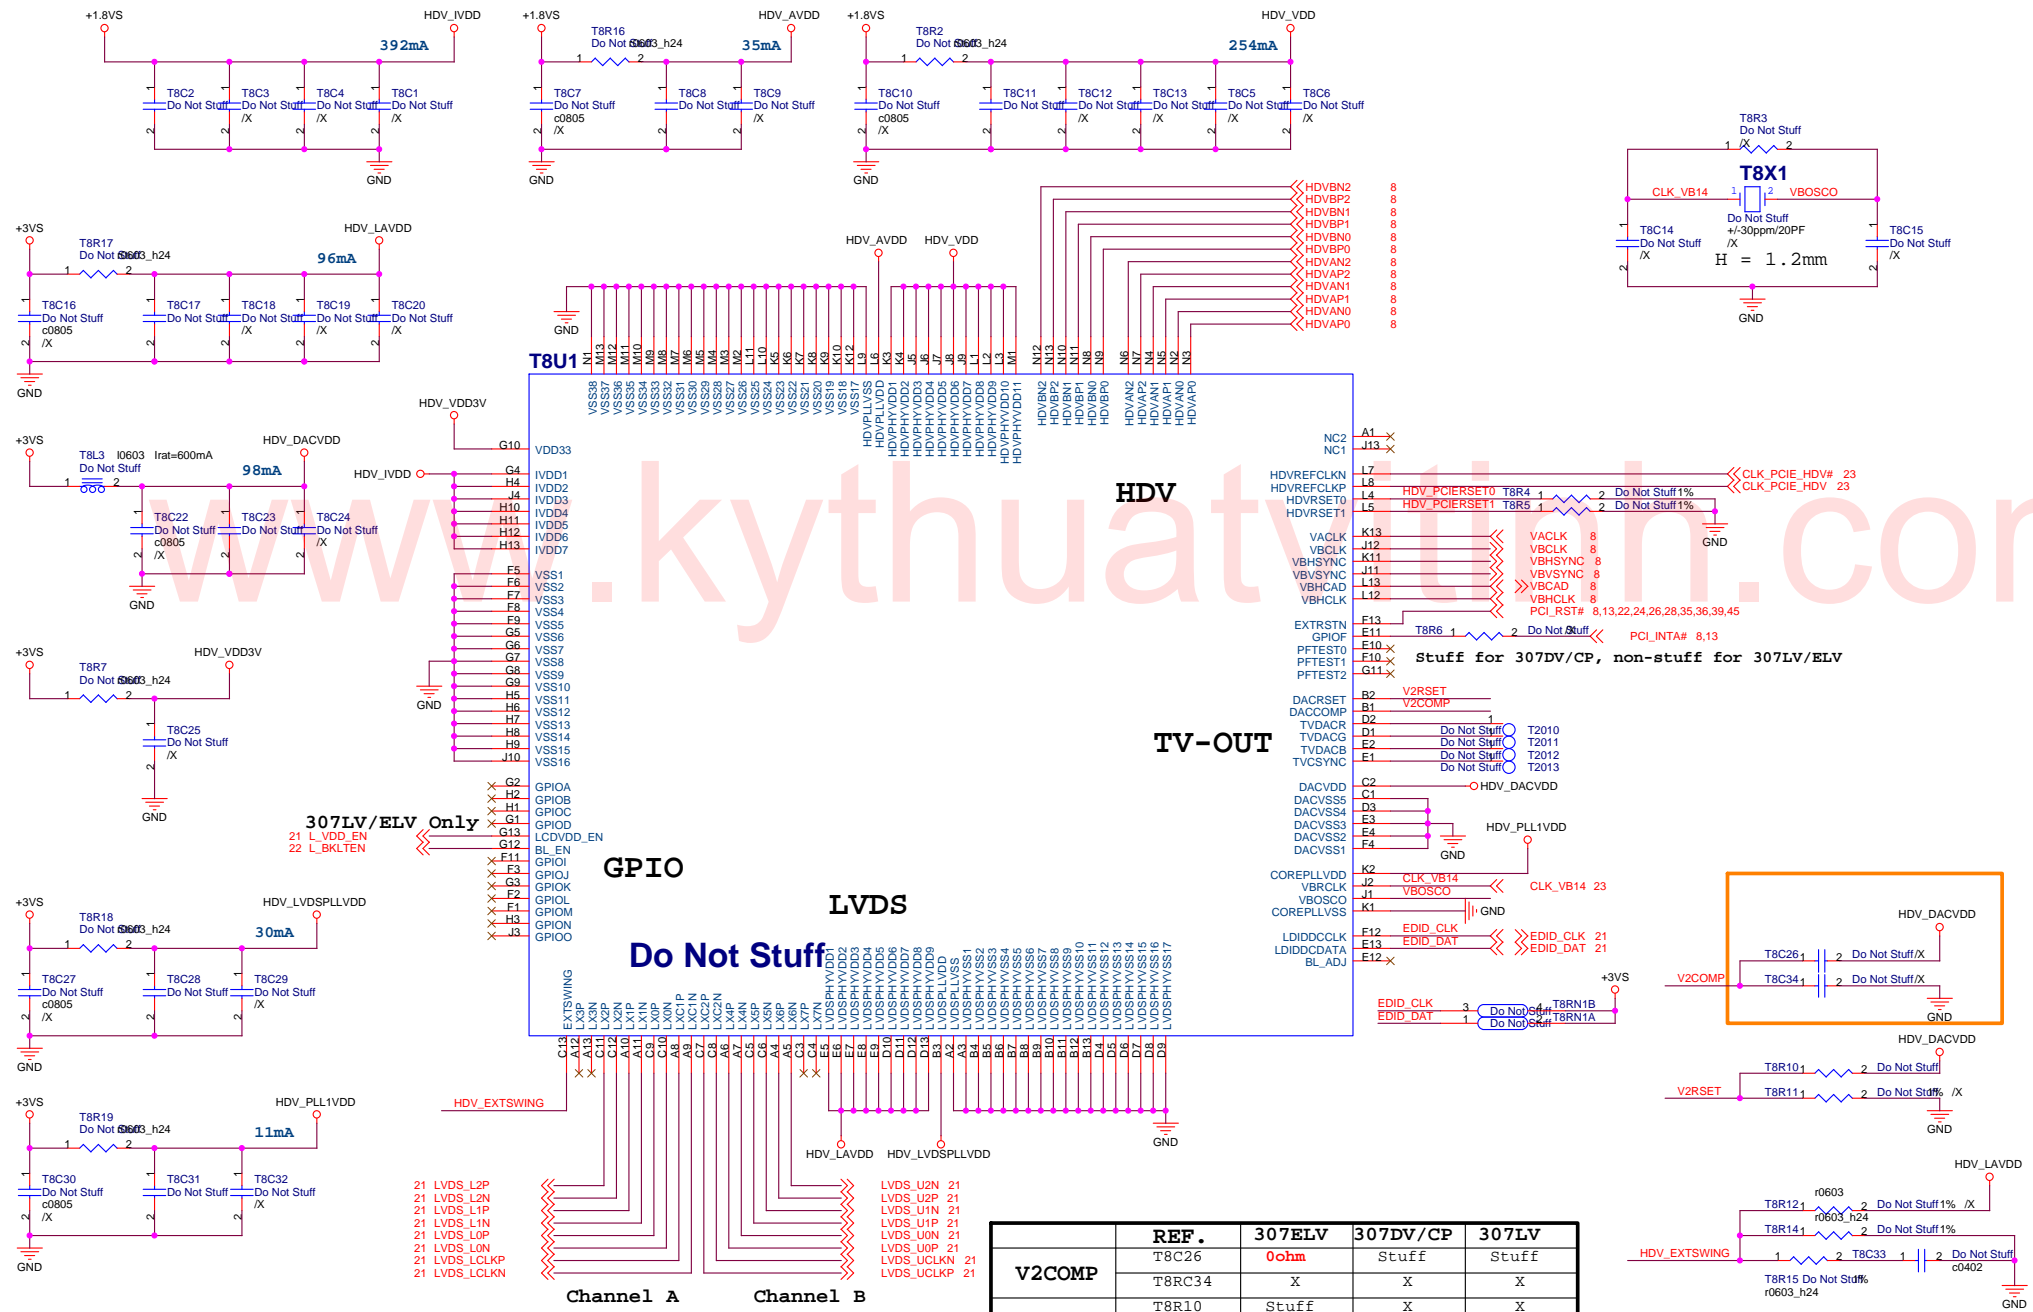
+1.8VS HDV_IVDD 392mA
T8C2 Do Not Stuff T8C3 Do Not Stuff /X T8C4 Do Not Stuff /X T8C1 Do Not Stuff /X
GND

+1.8VS T8R16 Do Not Stuff 0603_h24 HDV_AVDD 35mA
T8C7 Do Not Stuff c0805 /X T8C8 Do Not Stuff T8C9 Do Not Stuff /X
GND

+1.8VS T8R2 Do Not Stuff 0603_h24 HDV_VDD 254mA
T8C10 Do Not Stuff c0805 /X T8C11 Do Not Stuff T8C12 Do Not Stuff /X T8C13 Do Not Stuff /X T8C5 Do Not Stuff /X T8C6 Do Not Stuff /X
GND

T8R3 Do Not Stuff /X
T8X1
CLK_VB14 VBOSCO
T8C14 Do Not Stuff /X
Do Not Stuff +/-30ppm/20PF /X
H = 1.2mm
T8C15 Do Not Stuff /X
GND

+3VS T8R17 Do Not Stuff 0603_h24 HDV_LAVDD 96mA
T8C16 Do Not Stuff c0805 /X T8C17 Do Not Stuff T8C18 Do Not Stuff /X T8C19 Do Not Stuff /X T8C20 Do Not Stuff /X
GND

HDVBN2 8
HDVBP2 8
HDVBN1 8
HDVBP1 8
HDVBN0 8
HDVBP0 8
HDVAN2 8
HDVAP2 8
HDVAN1 8
HDVAP1 8
HDVAN0 8
HDVAP0 8

HDV_AVDD HDV_VDD
GND
T8U1

HDV_VDD3V
+3VS T8L3 I0603 Irat=600mA Do Not Stuff HDV_DACVDD 98mA
HDV_IVDD
T8C22 Do Not Stuff c0805 /X T8C23 Do Not Stuff T8C24 Do Not Stuff /X
GND

VDD33 IVDD1 IVDD2 IVDD3 IVDD4 IVDD5 IVDD6 IVDD7 VSS1 VSS2 VSS3 VSS4 VSS5 VSS6 VSS7 VSS8 VSS9 VSS10 VSS11 VSS12 VSS13 VSS14 VSS15 VSS16
GPIOA GPIOB GPIOC GPIOD LCDVDD_EN BL_EN GPIOI GPIOJ GPIOK GPIOL GPIOM GPION GPIOO

HDV
NC2 NC1
HDVREFCLKN HDVREFCLKP HDVRSET0 HDVRSET1
CLK_PCIE_HDV# 23
CLK_PCIE_HDV 23
HDV_PCIERSET0 T8R4 Do Not Stuff 1%
HDV_PCIERSET1 T8R5 Do Not Stuff 1%
GND
VACLK VBCLK VBHSYNC VBVSYNC VBHCAD VBHCLK
VACLK 8
VBCLK 8
VBHSYNC 8
VBVSYNC 8
VBCAD 8
VBHCLK 8
PCI_RST# 8,13,22,24,26,28,35,36,39,45
EXTRSTN GPIOF PFTEST0 PFTEST1 PFTEST2
T8R6 Do Not Stuff PCI_INTA# 8,13
Stuff for 307DV/CP, non-stuff for 307LV/ELV

+3VS T8R7 Do Not Stuff 0603_h24 HDV_VDD3V
T8C25 Do Not Stuff /X
GND

DACRSET DACCOMP TVDACR TVDACG TVDACB TVCSYNC
V2RSET V2COMP
TV-OUT
Do Not Stuff T2010
Do Not Stuff T2011
Do Not Stuff T2012
Do Not Stuff T2013
DACVDD DACVSS5 DACVSS4 DACVSS3 DACVSS2 DACVSS1
HDV_DACVDD
GND
HDV_PLL1VDD
COREPLLVDD VBRCLK VBOSCO COREPLLVSS
CLK_VB14 VBOSCO CLK_VB14 23
GND
LDIDDCCLK LDIDDCDATA BL_ADJ
EDID_CLK EDID_DAT
EDID_CLK 21
EDID_DAT 21

307LV/ELV Only
21 L_VDD_EN
22 L_BKLTEN
GPIO
LVDS
Do Not Stuff

+3VS T8R18 Do Not Stuff 0603_h24 HDV_LVDSPLLVDD 30mA
T8C27 Do Not Stuff c0805 /X T8C28 Do Not Stuff T8C29 Do Not Stuff /X
GND

+3VS
EDID_CLK EDID_DAT Do Not Stuff T8RN1B Do Not Stuff T8RN1A

HDV_DACVDD
V2COMP T8C26 Do Not Stuff/X T8C34 Do Not Stuff/X
GND

HDV_DACVDD
V2RSET T8R10 Do Not Stuff T8R11 Do Not Stuff 1% /X
GND

+3VS T8R19 Do Not Stuff 0603_h24 HDV_PLL1VDD 11mA
T8C30 Do Not Stuff c0805 /X T8C31 Do Not Stuff T8C32 Do Not Stuff /X
GND

HDV_EXTSWING
HDV_LAVDD HDV_LVDSPLLVDD
GND

21 LVDS_L2P
21 LVDS_L2N
21 LVDS_L1P
21 LVDS_L1N
21 LVDS_L0P
21 LVDS_L0N
21 LVDS_LCLKP
21 LVDS_LCLKN
LVDS_U2N 21
LVDS_U2P 21
LVDS_U1N 21
LVDS_U1P 21
LVDS_U0N 21
LVDS_U0P 21
LVDS_UCLKN 21
LVDS_UCLKP 21
Channel A Channel B

HDV_LAVDD
T8R12 r0603 Do Not Stuff 1% /X
r0603_h24
T8R14 Do Not Stuff 1%
HDV_EXTSWING T8C33 Do Not Stuff c0402
T8R15 Do Not Stuff 1% r0603_h24
GND

| V2COMP | REF. | 307ELV | 307DV/CP | 307LV |
|---|---|---|---|---|
| | T8C26 | 0ohm | Stuff | Stuff |
| | T8RC34 | X | X | X |
| | T8R10 | Stuff | X | X |